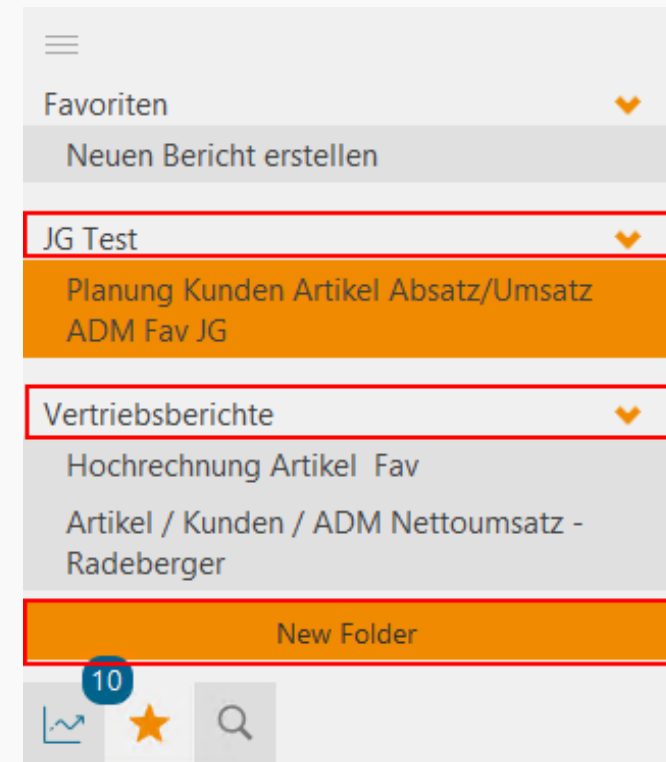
Favoriten

Neuen Bericht erstellen

JG Test

Planung Kunden Artikel Absatz/Umsatz ADM Fav JG

Vertriebsberichte

Hochrechnung Artikel Fav

Artikel / Kunden / ADM Nettoumsatz - Radeberger

New Folder

10